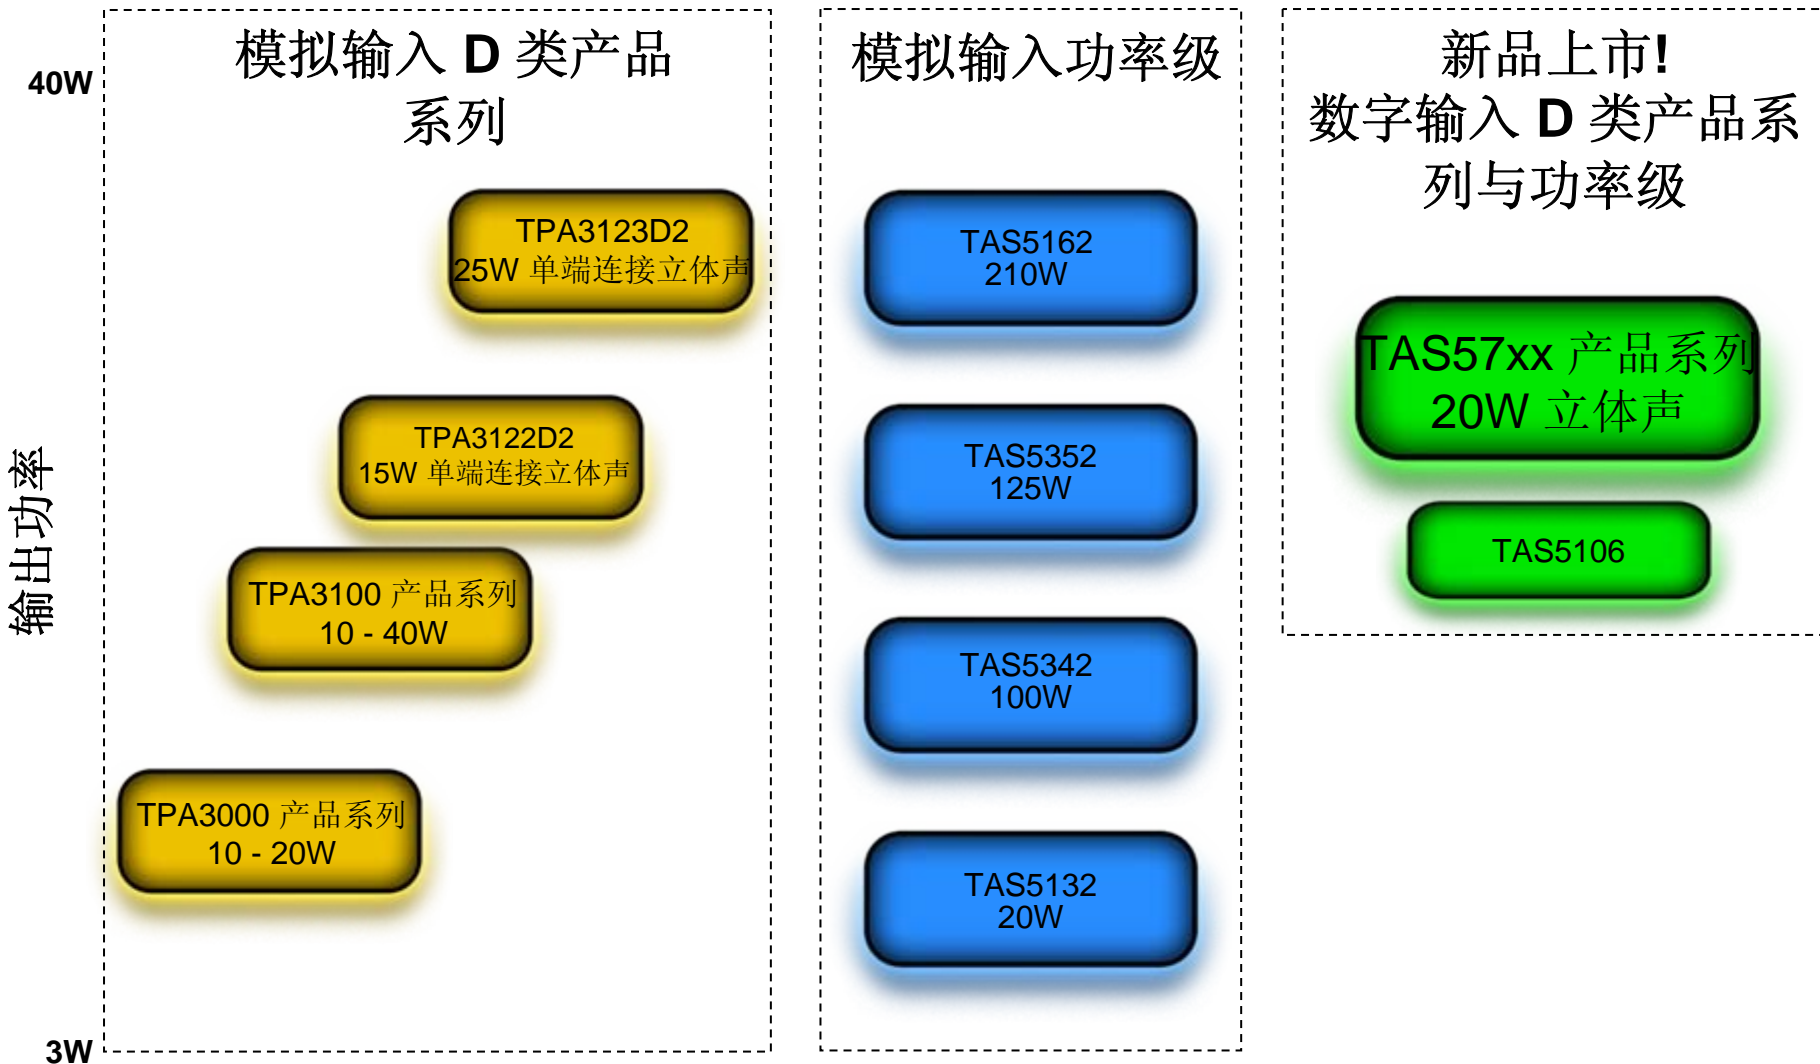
40W

输出功率

3W

模拟输入 D 类产品系列

TPA3123D2
25W 单端连接立体声

TPA3122D2
15W 单端连接立体声

TPA3100 产品系列
10 - 40W

TPA3000 产品系列
10 - 20W

模拟输入功率级

TAS5162
210W

TAS5352
125W

TAS5342
100W

TAS5132
20W

新品上市!
数字输入 D 类产品系列与功率级

TAS57xx 产品系列
20W 立体声

TAS5106